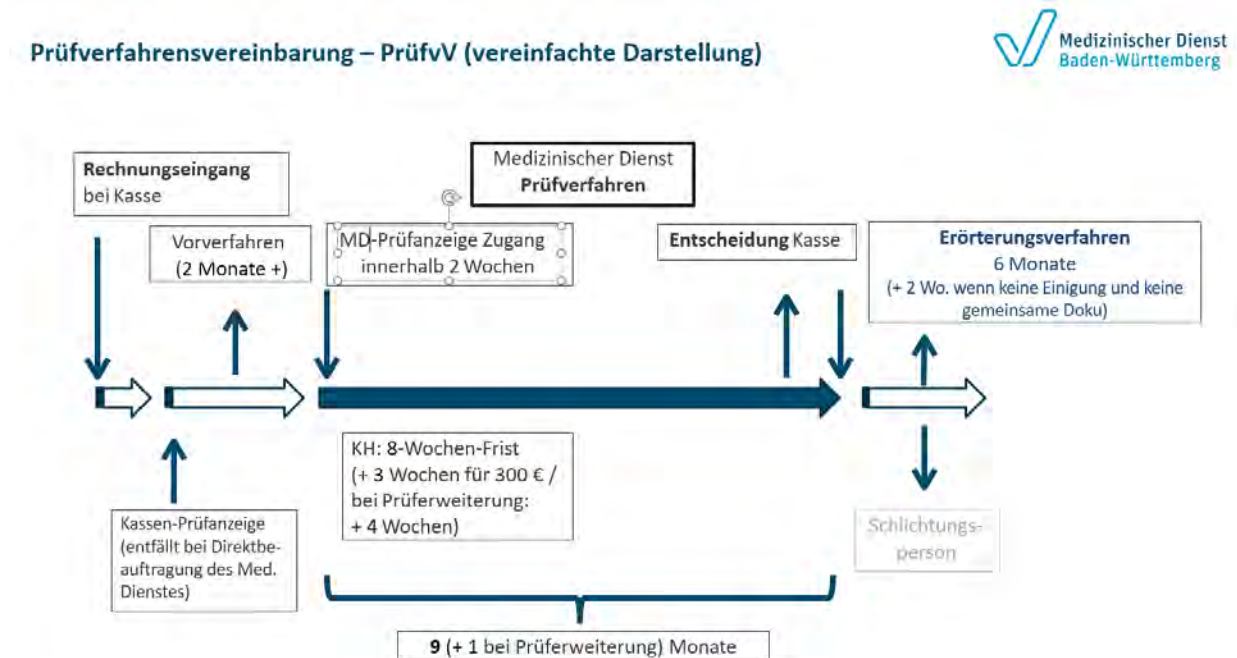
Prüfverfahrensvereinbarung – PrüfvV (vereinfachte Darstellung)

Medizinischer Dienst Baden-Württemberg

Rechnungseingang bei Kasse

Medizinischer Dienst
Prüfverfahren

Vorverfahren (2 Monate +)

MD-Prüfanzeige Zugang innerhalb 2 Wochen

Entscheidung Kasse

Erörterungsverfahren
6 Monate
(+ 2 Wo. wenn keine Einigung und keine gemeinsame Doku)

KH: 8-Wochen-Frist (+ 3 Wochen für 300 € / bei Prüferweiterung: + 4 Wochen)

Kassen-Prüfanzeige (entfällt bei Direktbeauftragung des Med. Dienstes)

Schlichtungsperson

9 (+ 1 bei Prüferweiterung) Monate